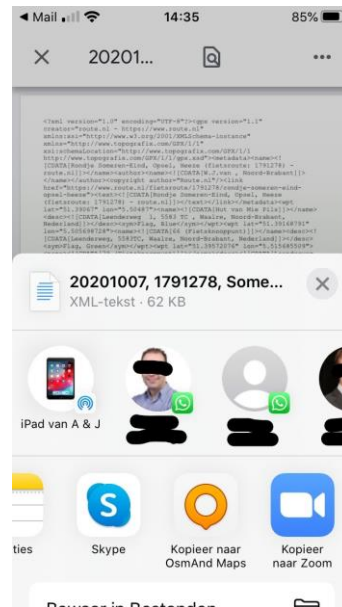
◀ Mail 14:35 85%

20201...

<?xml version="1.0" encoding="UTF-8"?><gpx version="1.1" creator="route.nl - https://www.route.nl" xmlns:xsi="http://www.w3.org/2001/XMLSchema-instance" xmlns="http://www.topografix.com/GPX/1/1" xsi:schemaLocation="http://www.topografix.com/GPX/1/1 http://www.topografix.com/GPX/1/1/gpx.xsd"><metadata><name><![CDATA[Rondje Someren-Eind, Opoel, Heeze (Fietsroute: 1791278) - route.nl]]></name><author><name><![CDATA[W.J.van . Noord-Brabant]]></name></author><copyright author="Route.nl"/><link href="https://www.route.nl/fietsroute/1791278/rondje-someren-eind-opoel-heeze"><text><![CDATA[Rondje Someren-Eind, Opoel, Heeze (Fietsroute: 1791278) - route.nl]]></text></link></metadata><wpt lat="51.39067" lon="5.5868"><name><![CDATA[Hut van Mie Pils]]></name><desc><![CDATA[Leenderweg 1, 5583 TC , Waalre, Noord-Brabant, Nederland]]></desc><sym>Flag, Blue</sym></wpt><wpt lat="51.39168791" lon="5.505698724"><name><![CDATA[4 (Fietsknooppunt)]]></name><desc><![CDATA[Leenderweg, 5582TC, Waalre, Noord-Brabant, Nederland]]></desc><sym>Flag, Green</sym></wpt><wpt lat="51.39572674" lon="5.515685509">

20201007, 1791278, Some...
XML-tekst · 62 KB

iPad van A & J

ties

Skype

Kopieer naar OsmAnd Maps

Kopieer naar Zoom

Bewaar in Bestanden